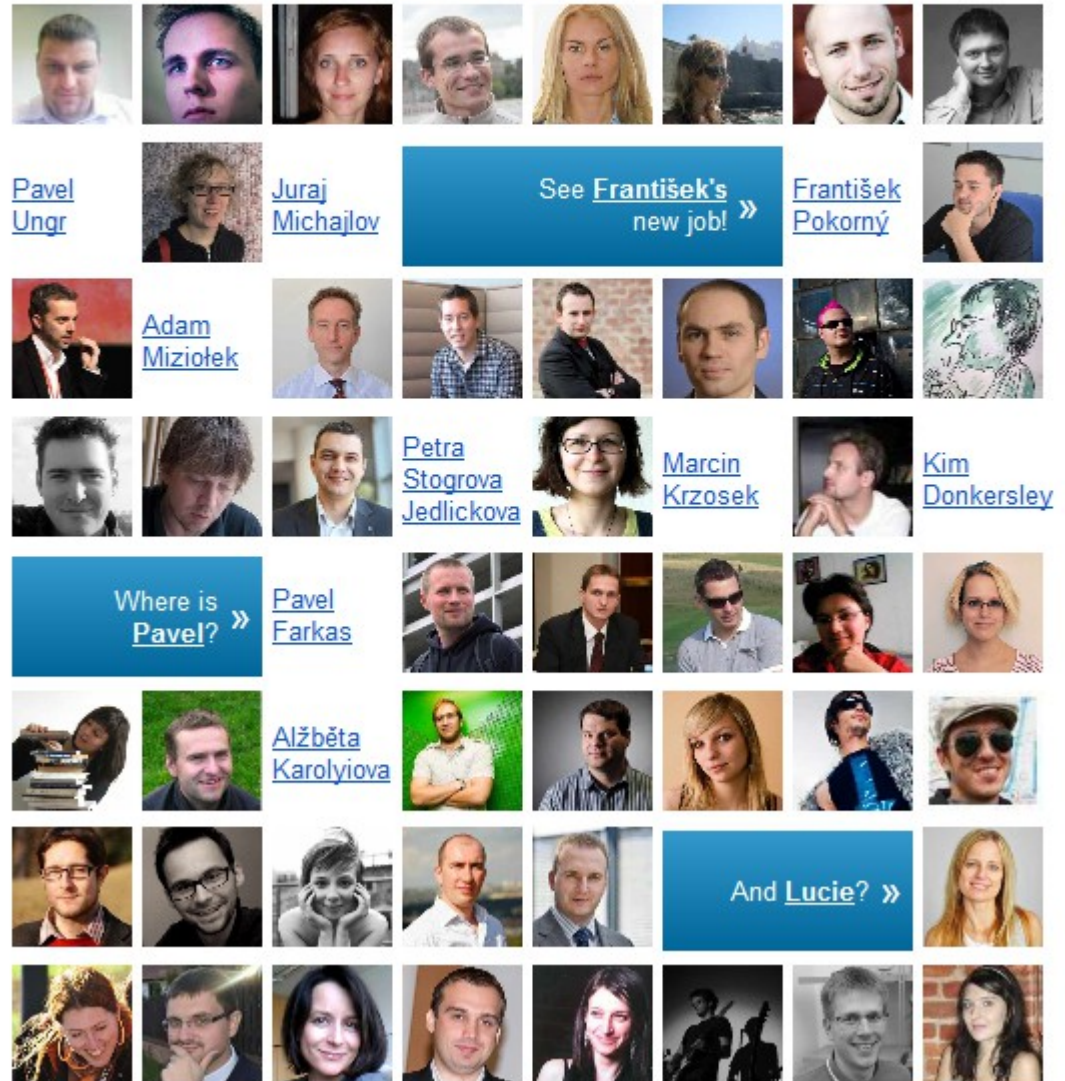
Pavel Ungr

Juraj Michajlov

See František's new job! »

František Pokorný

Adam Miziołek

Petra Stogrova Jedlickova

Marcin Krzosek

Kim Donkersley

Where is Pavel? »

Pavel Farkas

Alžběta Karolyiova

And Lucie? »